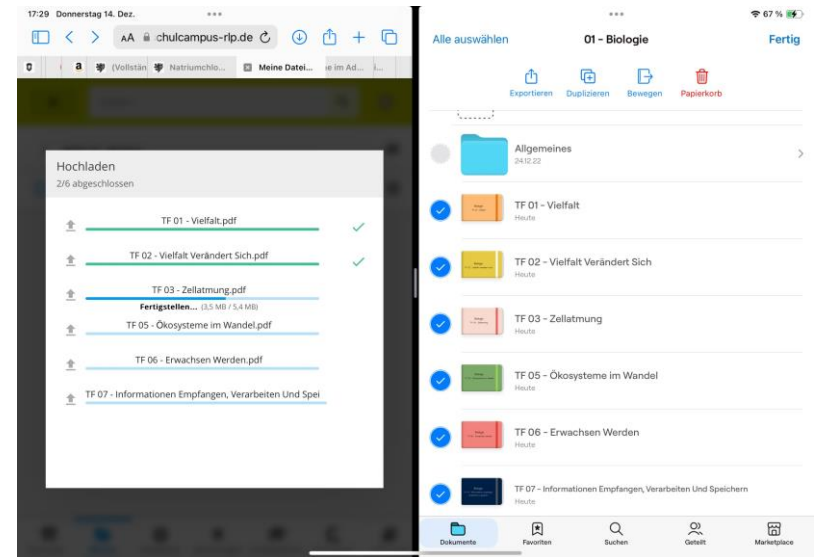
17:29 Donnerstag 14. Dez.

AA chulcampus-rlp.de

a (Vollstän Natriumchlo... Meine Datei... e im Ad...

Hochladen
2/6 abgeschlossen

TF 01 - Vielfalt.pdf

TF 02 - Vielfalt Verändert Sich.pdf

TF 03 - Zellatmung.pdf
Fertigstellen... (3,5 MB / 5,4 MB)

TF 05 - Ökosysteme im Wandel.pdf

TF 06 - Erwachsen Werden.pdf

TF 07 - Informationen Empfangen, Verarbeiten Und Spei

67 %

Alle auswählen 01 - Biologie Fertig

Exportieren Duplizieren Bewegen Papierkorb

Allgemeines
24.12.22

TF 01 - Vielfalt
Heute

TF 02 - Vielfalt Verändert Sich
Heute

TF 03 - Zellatmung
Heute

TF 05 - Ökosysteme im Wandel
Heute

TF 06 - Erwachsen Werden
Heute

TF 07 - Informationen Empfangen, Verarbeiten Und Speichern
Heute

Dokumente Favoriten Suchen Geteilt Marketplace